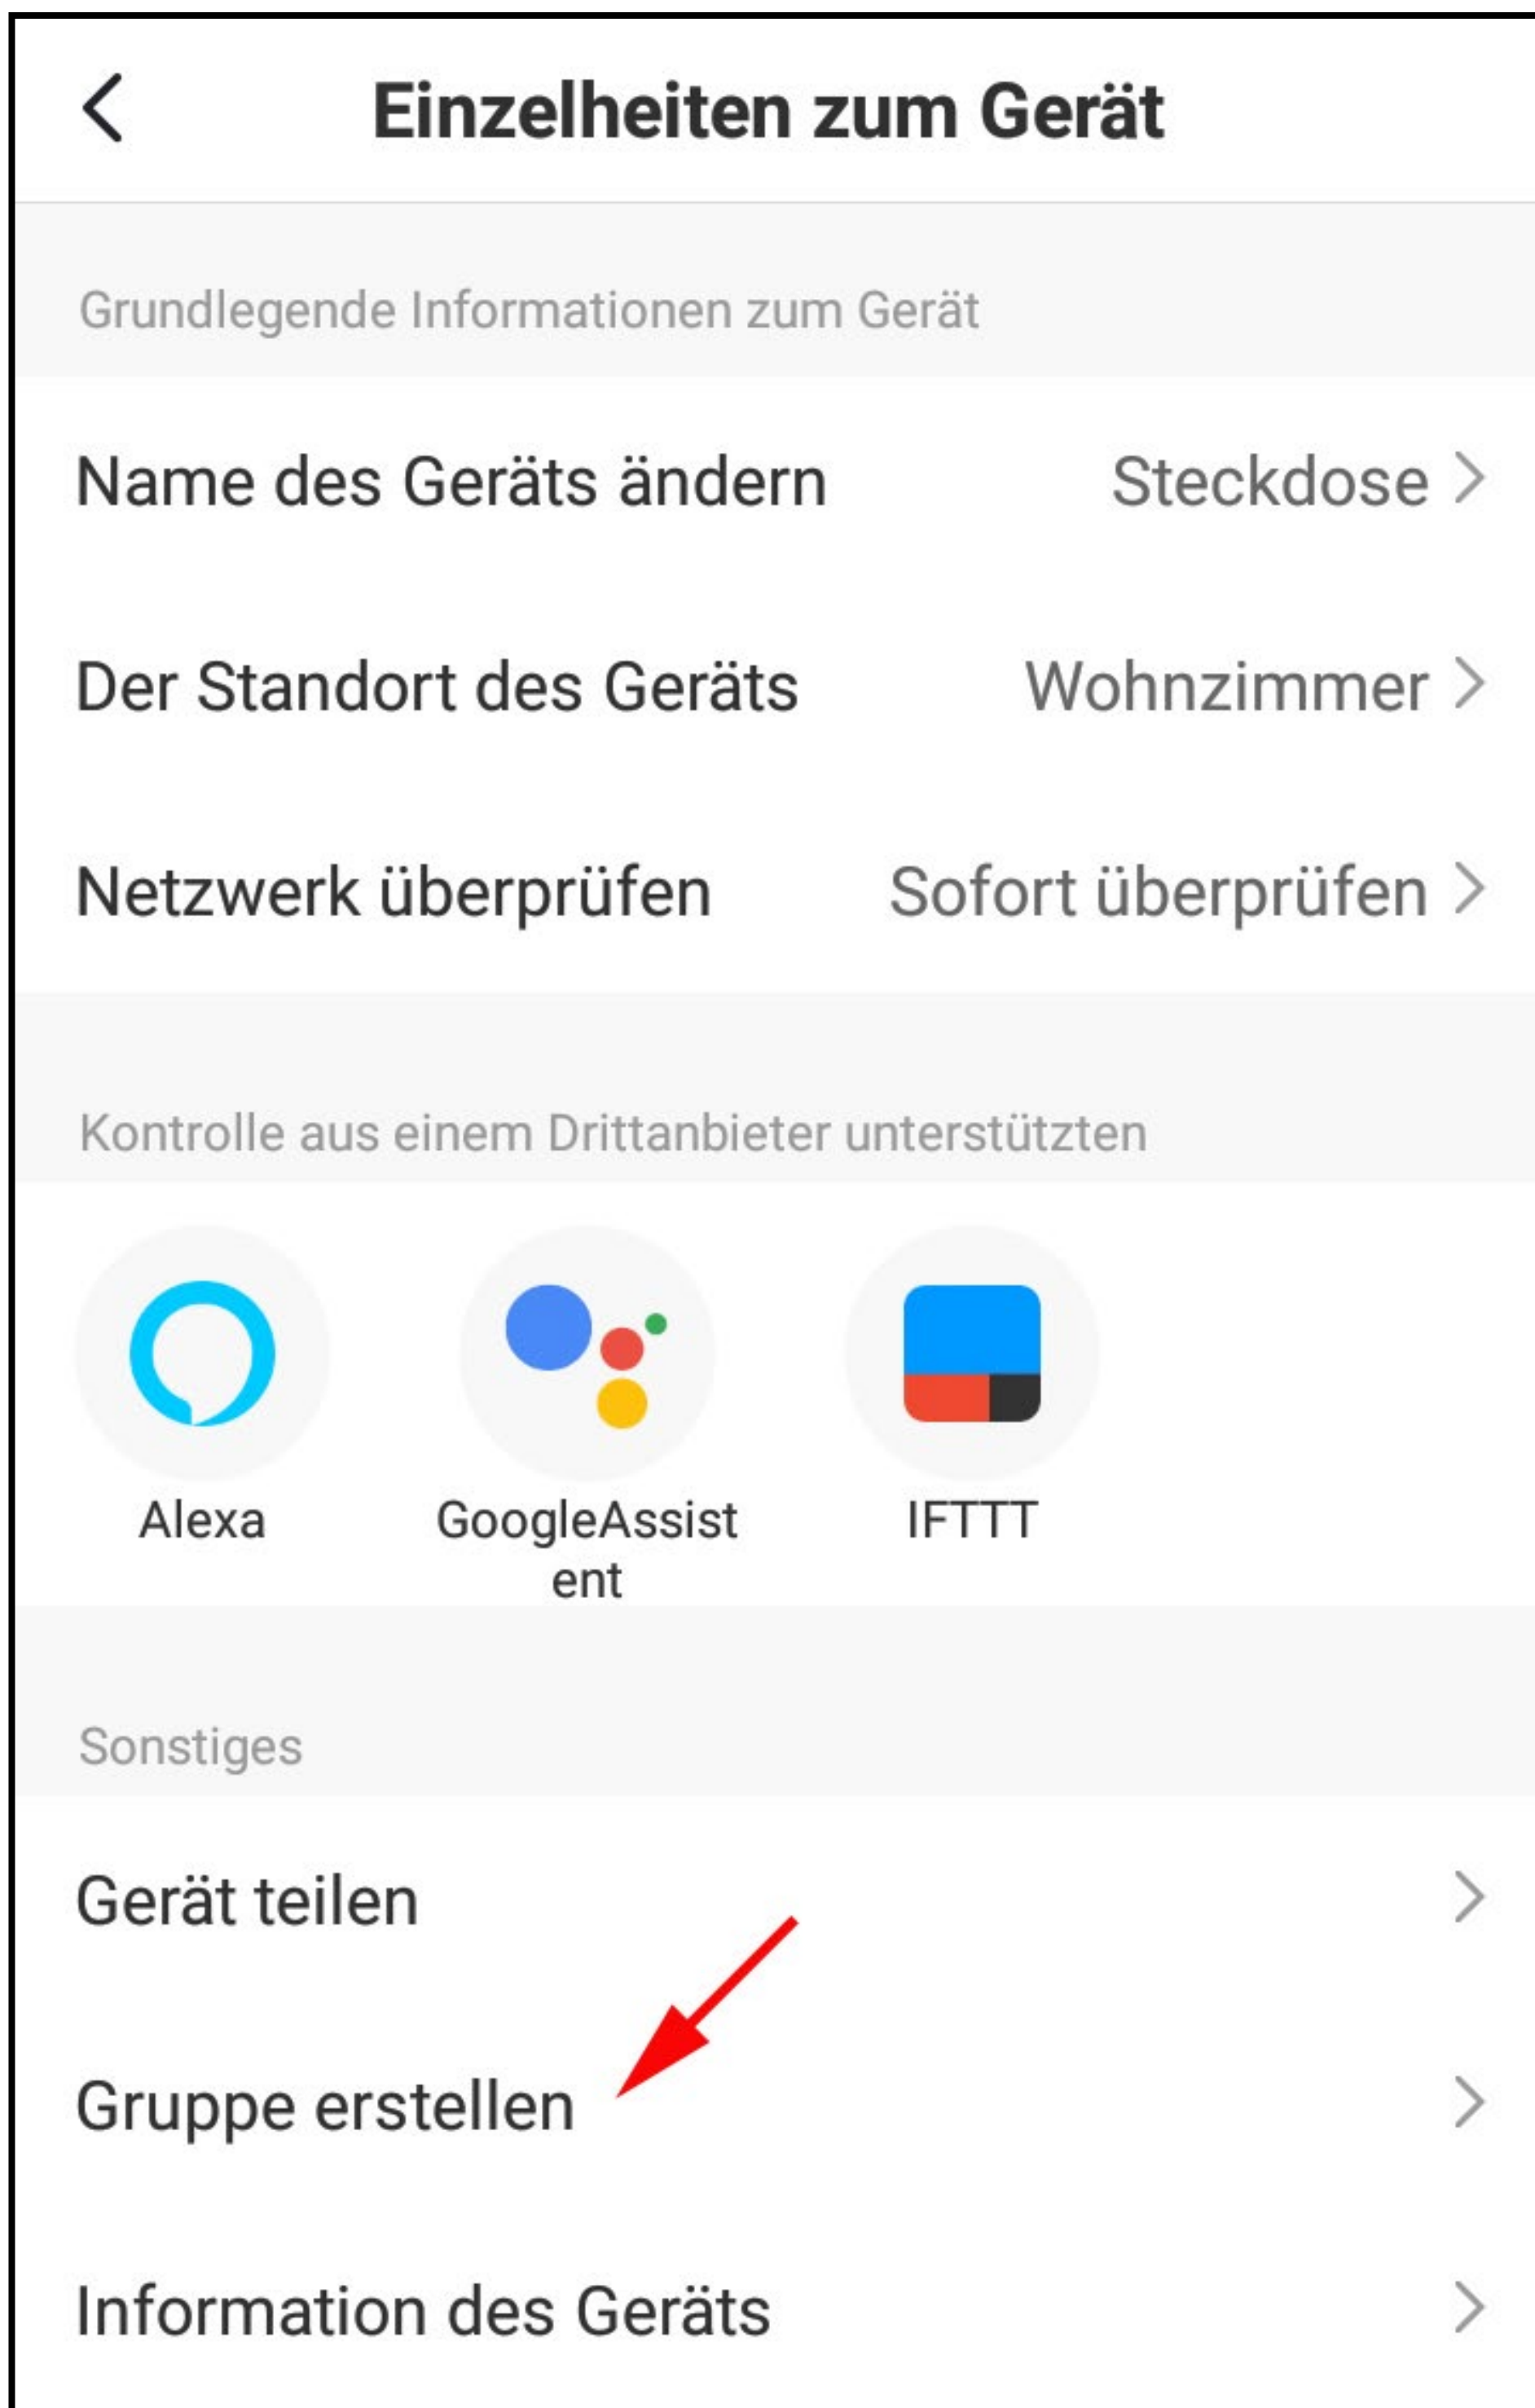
Einzelheiten zum Gerät

Grundlegende Informationen zum Gerät

Name des Geräts ändern Steckdose >

Der Standort des Geräts Wohnzimmer >

Netzwerk überprüfen Sofort überprüfen >

Kontrolle aus einem Drittanbieter unterstützten

Alexa

GoogleAssistent

IFTTT

Sonstiges

Gerät teilen >

Gruppe erstellen >

Information des Geräts >